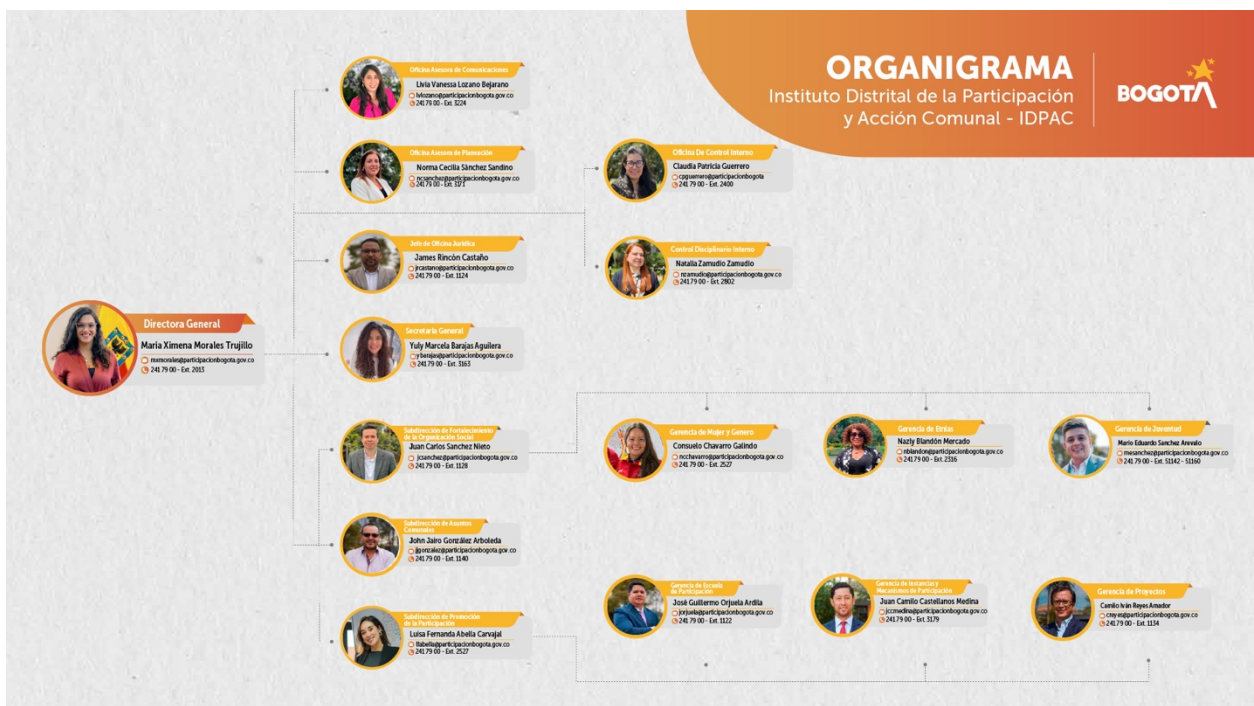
ORGANIGRAMA
Instituto Distrital de la Participación y Acción Comunal - IDPAC

BOGOTÁ

Directora General
María Ximena Morales Trujillo
mxmorales@participacionbogota.gov.co
241 79 00 - Ext. 2013

Oficina Asesora de Comunicaciones
Livia Vanessa Lozano Bejarano
lvlozano@participacionbogota.gov.co
241 79 00 - Ext. 3224

Oficina Asesora de Planeación
Norma Cecilia Sánchez Sandino
ncsanchez@participacionbogota.gov.co
241 79 00 - Ext. 1171

Oficina De Control Interno
Claudia Patricia Guerrero
cpguerrero@participacionbogota
241 79 00 - Ext. 2400

Jefe de Oficina Jurídica
James Rincón Castaño
jrcastano@participacionbogota.gov.co
241 79 00 - Ext. 1124

Control Disciplinario Interno
Natalia Zamudio Zamudio
nzamudio@participacionbogota.gov.co
241 79 00 - Ext. 2802

Secretaría General
Yuly Marcela Barajas Aguilera
ymbarajas@participacionbogota.gov.co
241 79 00 - Ext. 5163

Subdirección de Fortalecimiento de la Organización Social
Juan Carlos Sanchez Nieto
jcsanchez@participacionbogota.gov.co
241 79 00 - Ext. 1128

Gerencia de Mujer y Genero
Consuelo Chavarro Galindo
ncchavarro@participacionbogota.gov.co
241 79 00 - Ext. 2527

Gerencia de Etnias
Nazly Blandón Mercado
nblandon@participacionbogota.gov.co
241 79 00 - Ext. 2316

Gerencia de Juventud
Mario Eduardo Sanchez Arevalo
mesanchez@participacionbogota.gov.co
241 79 00 - Ext. 51142 - 51160

Subdirección de Asuntos Comunales
John Jairo González Arboleda
jjgonzalez@participacionbogota.gov.co
241 79 00 - Ext. 1140

Gerencia de Escuela de Participación
José Guillermo Orjuela Ardila
jorjuela@participacionbogota.gov.co
241 79 00 - Ext. 1122

Gerencia de Instancias y Mecanismos de Participación
Juan Camilo Castellanos Medina
jccmedina@participacionbogota.gov.co
241 79 00 - Ext. 3179

Gerencia de Proyectos
Camilo Iván Reyes Amador
cireyes@participacionbogota.gov.co
241 79 00 - Ext. 1134

Subdirección de Promoción de la Participación
Luisa Fernanda Abella Carvajal
lfabella@participacionbogota.gov.co
241 79 00 - Ext. 2527